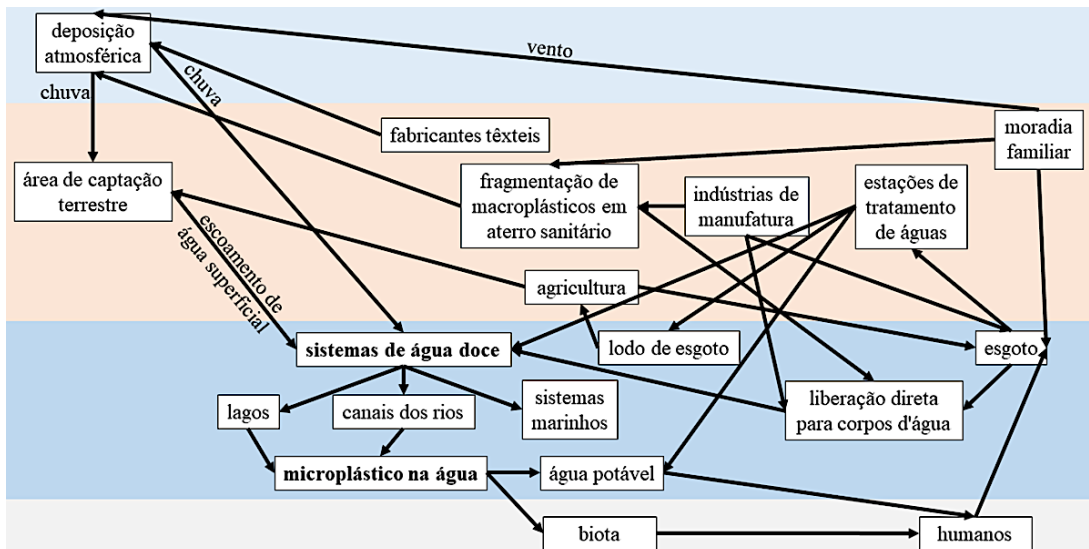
deposição atmosférica

vento

chuva

chuva

fabricantes têxteis

moradia familiar

área de captação terrestre

fragmentação de macroplásticos em aterro sanitário

indústrias de manufatura

estações de tratamento de águas

escoamento de água superficial

agricultura

sistemas de água doce

lodo de esgoto

esgoto

lagos

canais dos rios

sistemas marinhos

liberação direta para corpos d'água

microplástico na água

água potável

biota

humanos